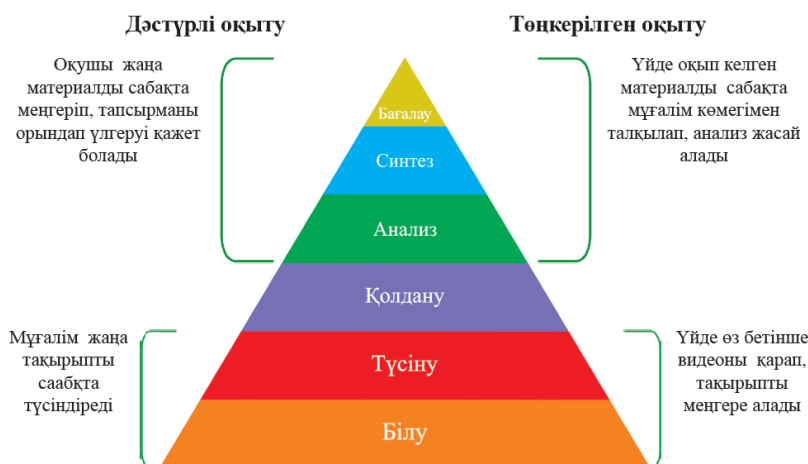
Дәстүрлі оқыту

Төңкерілген оқыту

Оқушы жаңа материалды сабақта меңгеріп, тапсырманы орындап үлгеруі қажет болады

Үйде оқып келген материалды сабақта мұғалім көмегімен талқылап, анализ жасай алады

Бағалау

Синтез

Анализ

Қолдану

Түсіну

Білу

Мұғалім жаңа тақырыпты саабқта түсіндіреді

Үйде өз бетінше видеоны қарап, тақырыпты меңгере алады